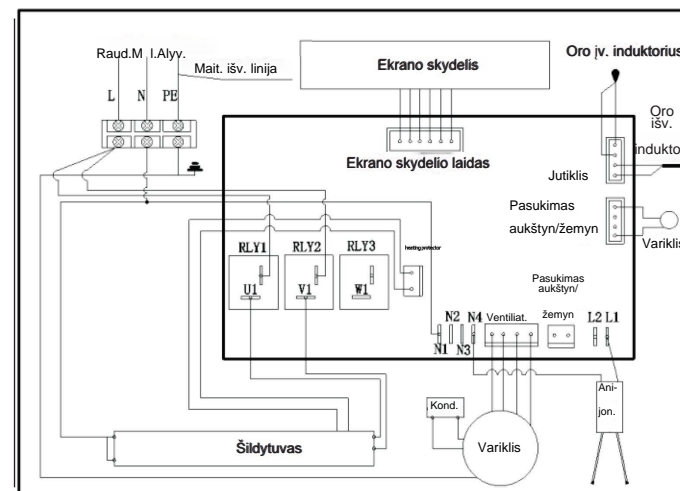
Raud.M
l.Alyv.
Mait. išv. linija
L N PE
Ekrano skydelis
Oro įv. induktorius
Oro išv. induktor
Ekrano skydelio laidas
Jutiklis
Pasukimas aukštyn/žemyn
Variklis
RLY1 RLY2 RLY3
heating protector
U1 V1 W1
Pasukimas aukštyn/ žemyn
N2 N4 Ventiliat.
L2 L1
N1 N3
Kond.
Ani-jon.
Variklis
Šildytuvas